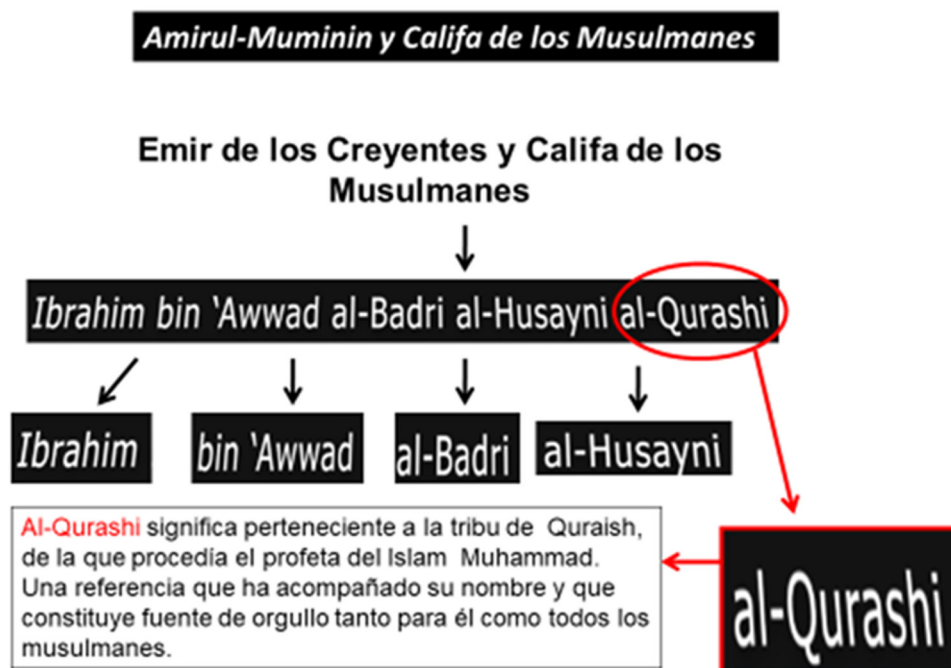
Amirul-Muminin y Califa de los Musulmanes

Emir de los Creyentes y Califa de los Musulmanes

Ibrahim bin 'Awwad al-Badri al-Husayni al-Qurashi

Ibrahim

bin 'Awwad

al-Badri

al-Husayni

Al-Qurashi significa perteneciente a la tribu de Quraish, de la que procedía el profeta del Islam Muhammad. Una referencia que ha acompañado su nombre y que constituye fuente de orgullo tanto para él como todos los musulmanes.

al-Qurashi